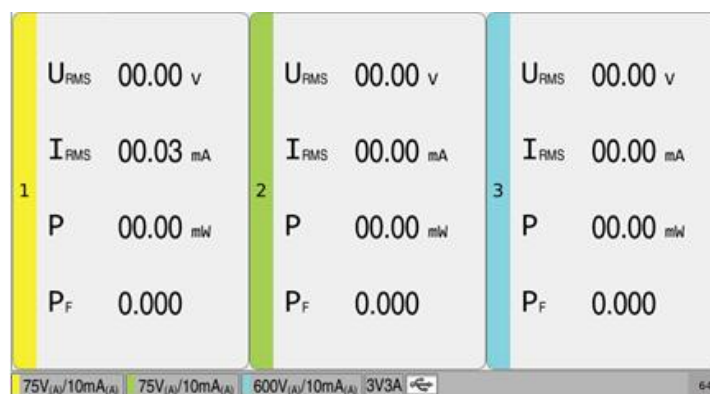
1
$U_{RMS}$ 00.00 v
$I_{RMS}$ 00.03 mA
P 00.00 mW
$P_F$ 0.000

2
$U_{RMS}$ 00.00 v
$I_{RMS}$ 00.00 mA
P 00.00 mW
$P_F$ 0.000

3
$U_{RMS}$ 00.00 v
$I_{RMS}$ 00.00 mA
P 00.00 mW
$P_F$ 0.000

75V(A)/10mA(A) 75V(A)/10mA(A) 600V(A)/10mA(A) 3V3A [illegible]